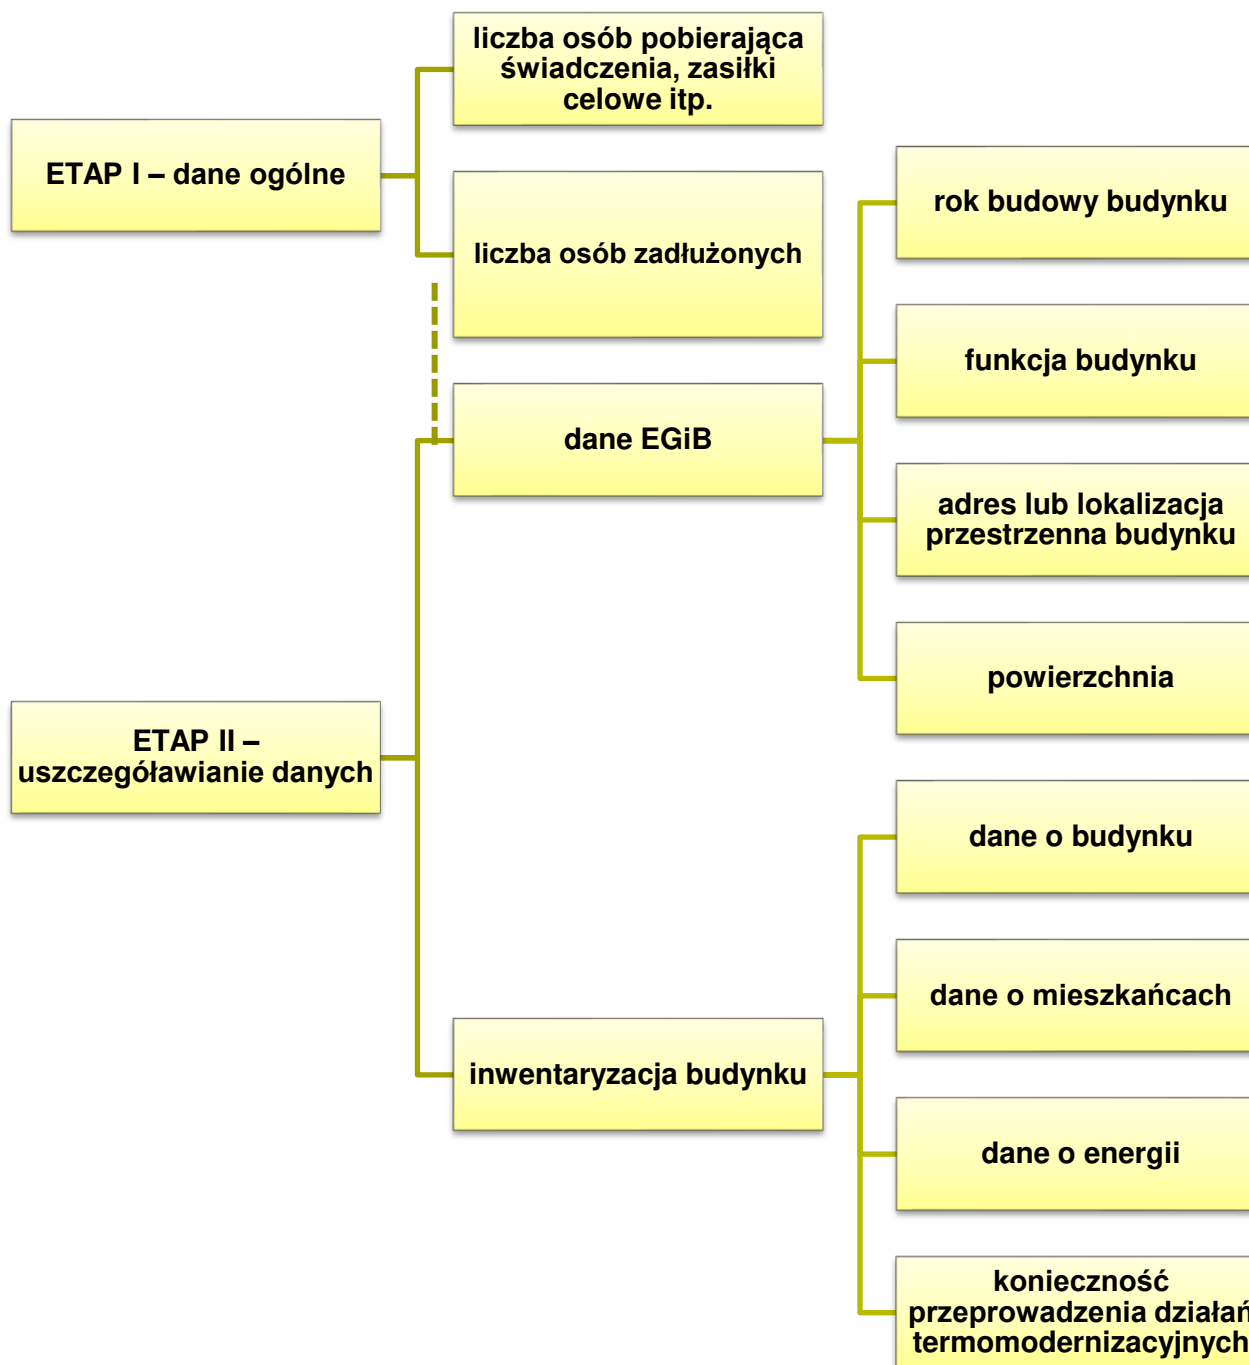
ETAP I – dane ogólne

liczba osób pobierająca świadczenia, zasiłki celowe itp.

liczba osób zadłużonych

ETAP II – uszczegóławianie danych

dane EGiB

rok budowy budynku

funkcja budynku

adres lub lokalizacja przestrzenna budynku

powierzchnia

inwentaryzacja budynku

dane o budynku

dane o mieszkańcach

dane o energii

konieczność przeprowadzenia działań termomodernizacyjnych